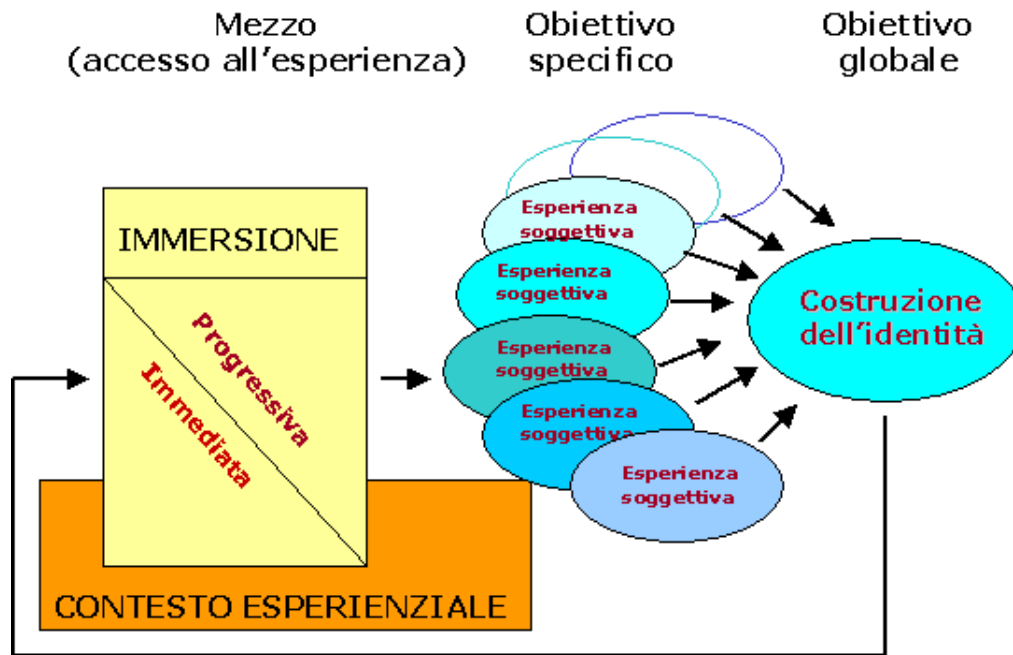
Mezzo
(accesso all'esperienza)

Obiettivo
specifico

Obiettivo
globale

IMMERSIONE

Progressiva

Immediata

CONTESTO ESPERIENZIALE

Esperienza
soggettiva

Esperienza
soggettiva

Esperienza
soggettiva

Esperienza
soggettiva

Esperienza
soggettiva

Costruzione
dell'identità